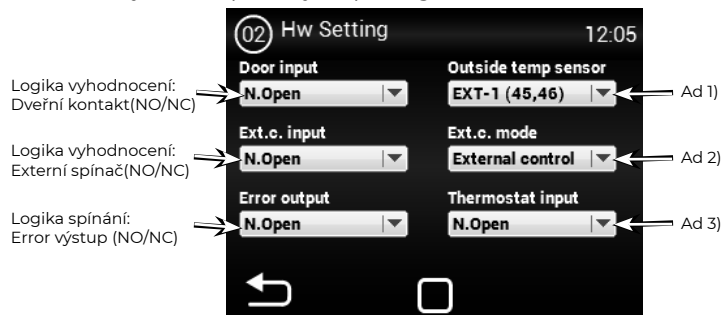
02 Hw Setting
12:05

Logika vyhodnocení: Dveřní kontakt(NO/NC)
Door input
N.Open

Outside temp sensor
EXT-1 (45,46)
Ad 1)

Logika vyhodnocení: Externí spínač(NO/NC)
Ext.c. input
N.Open

Ext.c. mode
External control
Ad 2)

Logika spínání: Error výstup (NO/NC)
Error output
N.Open

Thermostat input
N.Open
Ad 3)